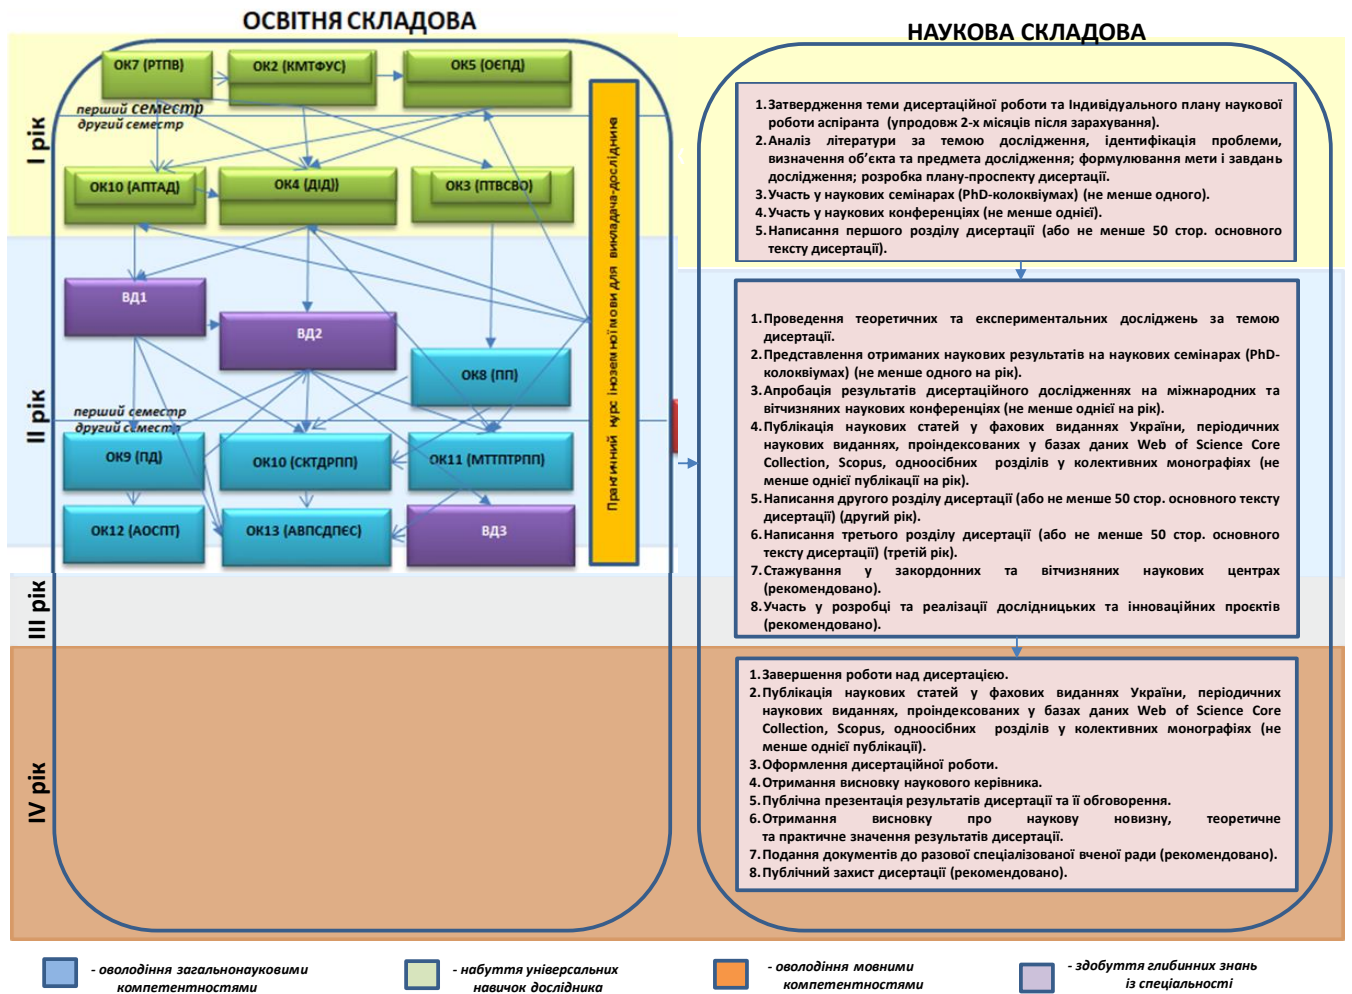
ОСВІТНЯ СКЛАДОВА

НАУКОВА СКЛАДОВА

I рік

II рік

III рік

IV рік

ОК7 (РТПВ)

ОК2 (КМТФУС)

ОК5 (ОЄПД)

перший семестр
другий семестр

ОК10 (АПТАД)

ОК4 (ДІД)

ОК3 (ПТВСВО)

ВД1

ВД2

ОК8 (ПП)

перший семестр
другий семестр

ОК9 (ПД)

ОК10 (СКТДРПП)

ОК11 (МТТПТРПП)

ОК12 (АОСПТ)

ОК13 (АВПСДПЄС)

ВД3

Практичний курс іноземної мови для викладача-дослідника

1. Затвердження теми дисертаційної роботи та Індивідуального плану наукової роботи аспіранта (упродовж 2-х місяців після зарахування).
2. Аналіз літератури за темою дослідження, ідентифікація проблеми, визначення об'єкта та предмета дослідження; формулювання мети і завдань дослідження; розробка плану-проспекту дисертації.
3. Участь у наукових семінарах (PhD-колоквіумах) (не менше одного).
4. Участь у наукових конференціях (не менше однієї).
5. Написання першого розділу дисертації (або не менше 50 стор. основного тексту дисертації).

1. Проведення теоретичних та експериментальних досліджень за темою дисертації.
2. Представлення отриманих наукових результатів на наукових семінарах (PhD-колоквіумах) (не менше одного на рік).
3. Апробація результатів дисертаційного дослідженнях на міжнародних та вітчизняних наукових конференціях (не менше однієї на рік).
4. Публікація наукових статей у фахових виданнях України, періодичних наукових виданнях, проіндексованих у базах даних Web of Science Core Collection, Scopus, одноосібних розділів у колективних монографіях (не менше однієї публікації на рік).
5. Написання другого розділу дисертації (або не менше 50 стор. основного тексту дисертації) (другий рік).
6. Написання третього розділу дисертації (або не менше 50 стор. основного тексту дисертації) (третій рік).
7. Стажування у закордонних та вітчизняних наукових центрах (рекомендовано).
8. Участь у розробці та реалізації дослідницьких та інноваційних проєктів (рекомендовано).

1. Завершення роботи над дисертацією.
2. Публікація наукових статей у фахових виданнях України, періодичних наукових виданнях, проіндексованих у базах даних Web of Science Core Collection, Scopus, одноосібних розділів у колективних монографіях (не менше однієї публікації).
3. Оформлення дисертаційної роботи.
4. Отримання висновку наукового керівника.
5. Публічна презентація результатів дисертації та її обговорення.
6. Отримання висновку про наукову новизну, теоретичне та практичне значення результатів дисертації.
7. Подання документів до разової спеціалізованої вченої ради (рекомендовано).
8. Публічний захист дисертації (рекомендовано).

- оволодіння загальнонауковими компетентностями

- набуття універсальних навичок дослідника

- оволодіння мовними компетентностями

- здобуття глибинних знань із спеціальності